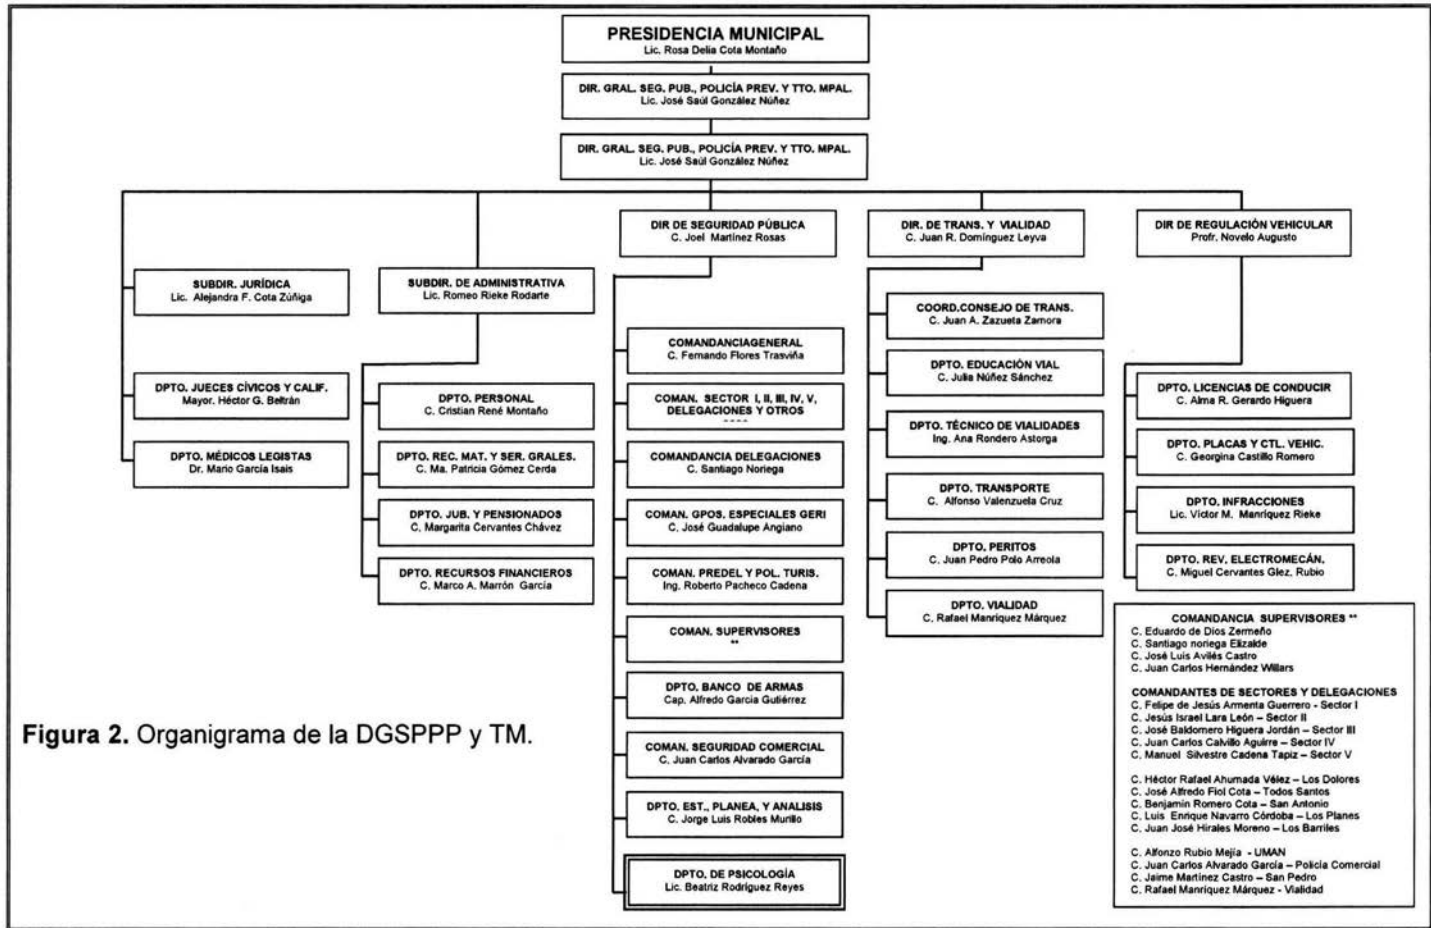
PRESIDENCIA MUNICIPAL
Lic. Rosa Delia Cota Montaño

DIR. GRAL. SEG. PUB., POLICÍA PREV. Y TTO. MPAL.
Lic. José Saúl González Núñez

DIR. GRAL. SEG. PUB., POLICÍA PREV. Y TTO. MPAL.
Lic. José Saúl González Núñez

SUBDIR. JURÍDICA
Lic. Alejandra F. Cota Zúñiga

DPTO. JUECES CÍVICOS Y CALIF.
Mayor. Héctor G. Beltrán

DPTO. MÉDICOS LEGISTAS
Dr. Mario García Isais

SUBDIR. DE ADMINISTRATIVA
Lic. Romeo Rieke Rodarte

DPTO. PERSONAL
C. Cristian René Montaño

DPTO. REC. MAT. Y SER. GRALES.
C. Ma. Patricia Gómez Cerda

DPTO. JUB. Y PENSIONADOS
C. Margarita Cervantes Chávez

DPTO. RECURSOS FINANCIEROS
C. Marco A. Marrón García

DIR DE SEGURIDAD PÚBLICA
C. Joel Martínez Rosas

COMANDANCIAGENERAL
C. Fernando Flores Trasviña

COMAN. SECTOR I, II, III, IV, V, DELEGACIONES Y OTROS
----

COMANDANCIA DELEGACIONES
C. Santiago Noriega

COMAN. GPOS. ESPECIALES GERI
C. José Guadalupe Angiano

COMAN. PREDEL Y POL. TURIS.
Ing. Roberto Pacheco Cadena

COMAN. SUPERVISORES
**

DPTO. BANCO DE ARMAS
Cap. Alfredo García Gutiérrez

COMAN. SEGURIDAD COMERCIAL
C. Juan Carlos Alvarado García

DPTO. EST., PLANEA, Y ANALISIS
C. Jorge Luis Robles Murillo

DPTO. DE PSICOLOGÍA
Lic. Beatriz Rodríguez Reyes

DIR. DE TRANS. Y VIALIDAD
C. Juan R. Domínguez Leyva

COORD.CONSEJO DE TRANS.
C. Juan A. Zazueta Zamora

DPTO. EDUCACIÓN VIAL
C. Julia Núñez Sánchez

DPTO. TÉCNICO DE VIALIDADES
Ing. Ana Rondero Astorga

DPTO. TRANSPORTE
C. Alfonso Valenzuela Cruz

DPTO. PERITOS
C. Juan Pedro Polo Arreola

DPTO. VIALIDAD
C. Rafael Manríquez Márquez

DIR DE REGULACIÓN VEHICULAR
Profr. Novelo Augusto

DPTO. LICENCIAS DE CONDUCIR
C. Alma R. Gerardo Higuera

DPTO. PLACAS Y CTL. VEHIC.
C. Georgina Castillo Romero

DPTO. INFRACCIONES
Lic. Víctor M. Manríquez Rieke

DPTO. REV. ELECTROMECÁN.
C. Miguel Cervantes Glez. Rubio

COMANDANCIA SUPERVISORES **
C. Eduardo de Dios Zermeño
C. Santiago noriega Elizalde
C. José Luis Avilés Castro
C. Juan Carlos Hernández Willars

COMANDANTES DE SECTORES Y DELEGACIONES
C. Felipe de Jesús Armenta Guerrero - Sector I
C. Jesús Israel Lara León – Sector II
C. José Baldomero Higuera Jordán – Sector III
C. Juan Carlos Calvillo Aguirre – Sector IV
C. Manuel Silvestre Cadena Tapiz – Sector V

C. Héctor Rafael Ahumada Vélez – Los Dolores
C. José Alfredo Fiol Cota – Todos Santos
C. Benjamín Romero Cota – San Antonio
C. Luis Enrique Navarro Córdoba – Los Planes
C. Juan José Hirales Moreno – Los Barriles

C. Alfonzo Rubio Mejía - UMAN
C. Juan Carlos Alvarado García – Policía Comercial
C. Jaime Martínez Castro – San Pedro
C. Rafael Manríquez Márquez - Vialidad

Figura 2. Organigrama de la DGSPPP y TM.